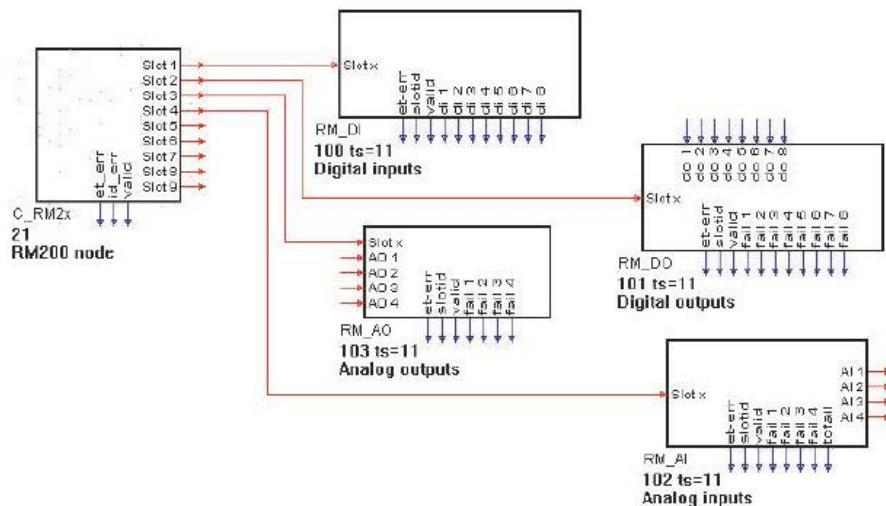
Slot 1
Slot 2
Slot 3
Slot 4
Slot 5
Slot 6
Slot 7
Slot 8
Slot 9
et_err
id_err
valid
C_RM2x
21
RM200 node

Slot x
et-err
slotid
valid
di 1
di 2
di 3
di 4
di 5
di 6
di 7
di 8
RM_DI
100 ts=11
Digital inputs

do 1
do 2
do 3
do 4
do 5
do 6
do 7
do 8
Slot x
et-err
slotid
valid
fail 1
fail 2
fail 3
fail 4
fail 5
fail 6
fail 7
fail 8
RM_DO
101 ts=11
Digital outputs

Slot x
AO 1
AO 2
AO 3
AO 4
et-err
slotid
valid
fail 1
fail 2
fail 3
fail 4
RM_AO
103 ts=11
Analog outputs

Slot x
et-err
slotid
valid
fail 1
fail 2
fail 3
fail 4
tcfail
AI 1
AI 2
AI 3
AI 4
RM_AI
102 ts=11
Analog inputs